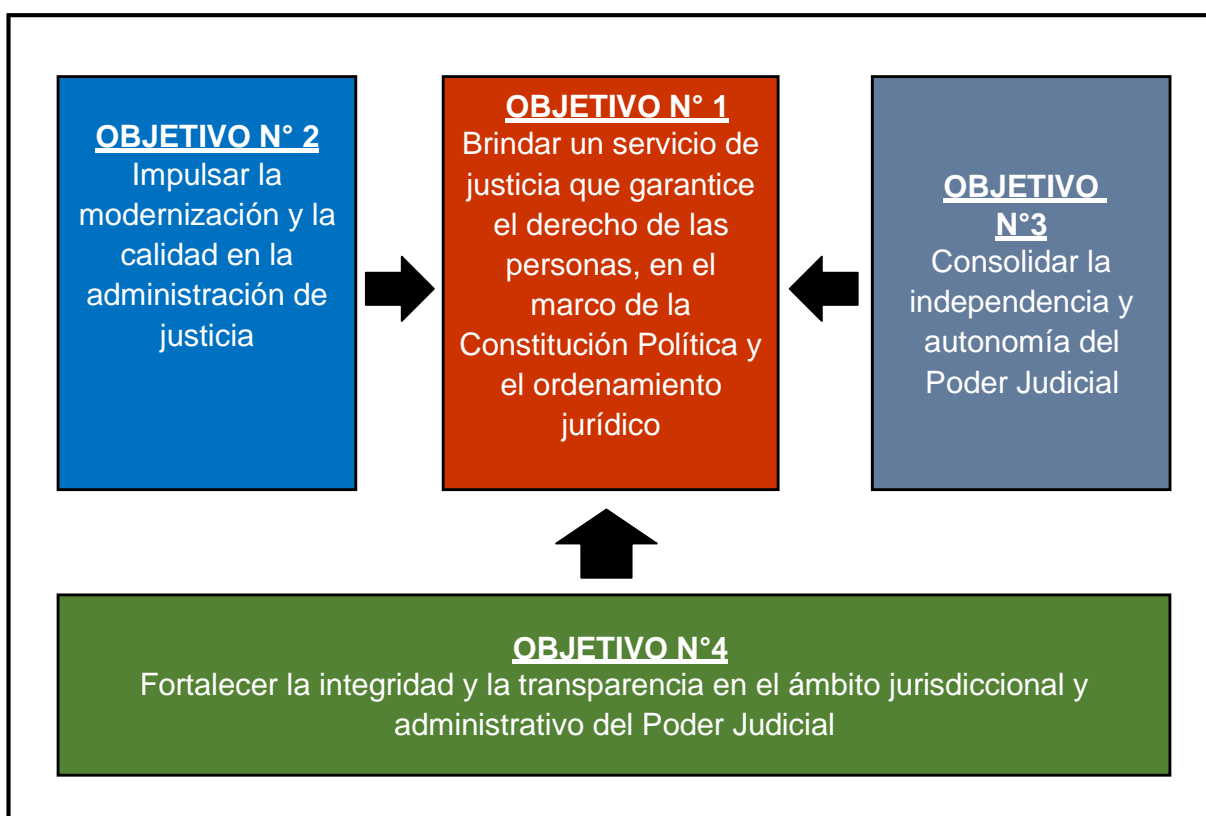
OBJETIVO N° 2
Impulsar la modernización y la calidad en la administración de justicia

OBJETIVO N° 1
Brindar un servicio de justicia que garantice el derecho de las personas, en el marco de la Constitución Política y el ordenamiento jurídico

OBJETIVO N°3
Consolidar la independencia y autonomía del Poder Judicial

OBJETIVO N°4
Fortalecer la integridad y la transparencia en el ámbito jurisdiccional y administrativo del Poder Judicial